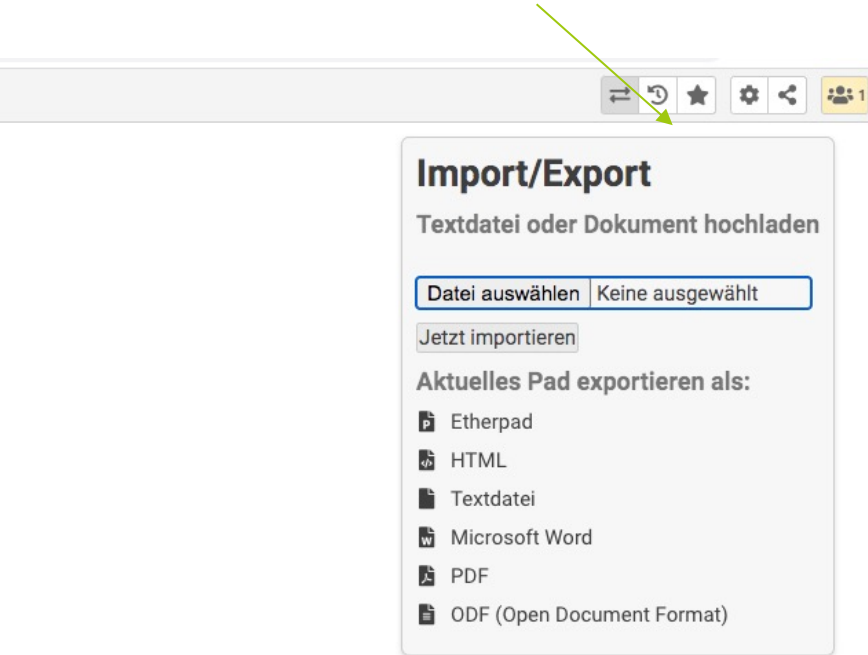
1

Import/Export

Textdatei oder Dokument hochladen

Datei auswählen Keine ausgewählt

Jetzt importieren

Aktuelles Pad exportieren als:

Etherpad

HTML

Textdatei

Microsoft Word

PDF

ODF (Open Document Format)